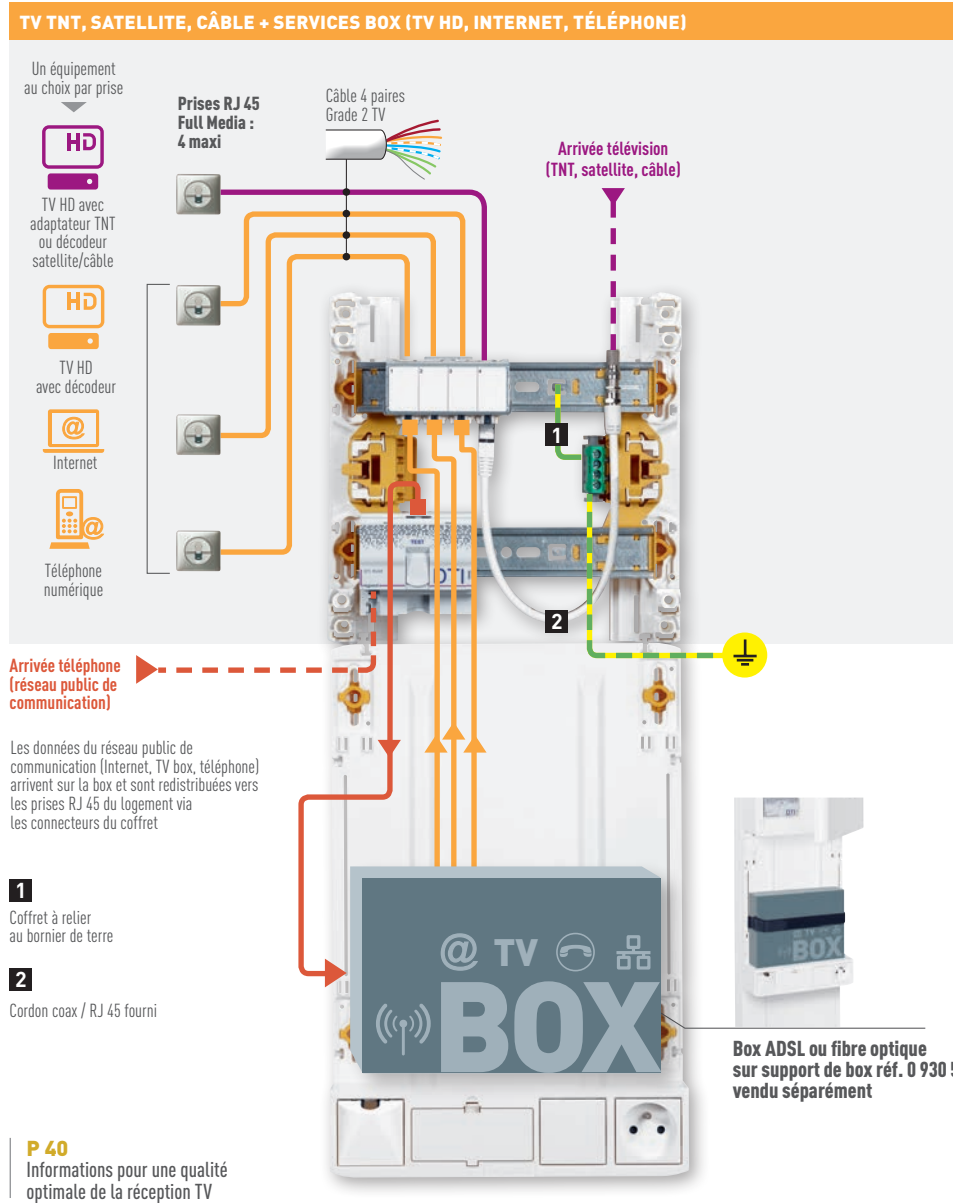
TV TNT, SATELLITE, CÂBLE + SERVICES BOX (TV HD, INTERNET, TÉLÉPHONE)

Un équipement au choix par prise

HD

TV HD avec adaptateur TNT ou décodeur satellite/câble

HD

TV HD avec décodeur

@

Internet

Téléphone numérique

Prises RJ 45 Full Media : 4 maxi

Câble 4 paires Grade 2 TV

Arrivée télévision (TNT, satellite, câble)

1

2

Arrivée téléphone (réseau public de communication)

Les données du réseau public de communication (Internet, TV box, téléphone) arrivent sur la box et sont redistribuées vers les prises RJ 45 du logement via les connecteurs du coffret

1

Coffret à relier au bornier de terre

2

Cordon coax / RJ 45 fourni

@ TV BOX

BOX

Box ADSL ou fibre optique sur support de box réf. 0 930 5 vendu séparément

P 40
Informations pour une qualité optimale de la réception TV